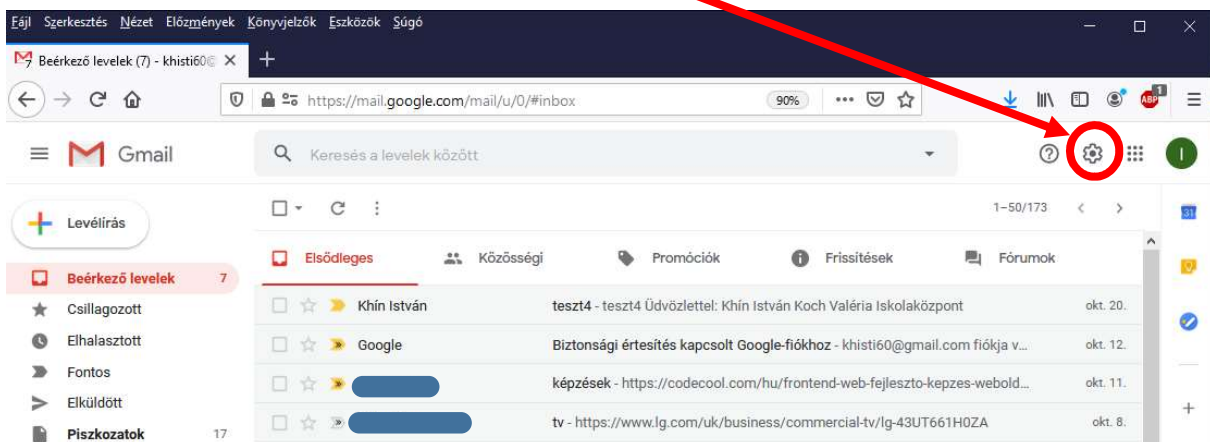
Fájl Szerkesztés Nézet Előzmények Könyvjelzők Eszközök Súgó

Beérkező levelek (7) - khisti60@ ×
+

https://mail.google.com/mail/u/0/#inbox 90%

Gmail
Keresés a levelek között

Levélírás
Beérkező levelek 7
Csillagozott
Elhalasztott
Fontos
Elküldött
Piszkozatok 17

1–50/173

Elsődleges
Közösségi
Promóciók
Frissítések
Fórumok

| | | |
|---|---|---|
| Khín István | teszt4 - teszt4 Üdvözlettel: Khín István Koch Valéria Iskolaközpont | okt. 20. |
| Google | Biztonsági értesítés kapcsolt Google-fiókhoz - khisti60@gmail.com fiókja v... | okt. 12. |
| | képzések - https://codecool.com/hu/frontend-web-fejleszto-kepzes-webold... | okt. 11. |
| | tv - https://www.lg.com/uk/business/commercial-tv/lg-43UT661H0ZA | okt. 8. |